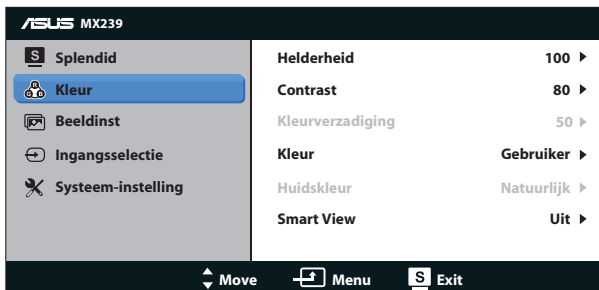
ASUS MX239

S Splendid
Kleur
Beeldinst
Ingangsselectie
Systeem-instelling

| | |
|---|---|
| Helderheid | 100 ▶ |
| Contrast | 80 ▶ |
| Kleurverzadiging | 50 ▶ |
| Kleur | Gebruiker ▶ |
| Huidskleur | Natuurlijk ▶ |
| Smart View | Uit ▶ |

Move Menu S Exit